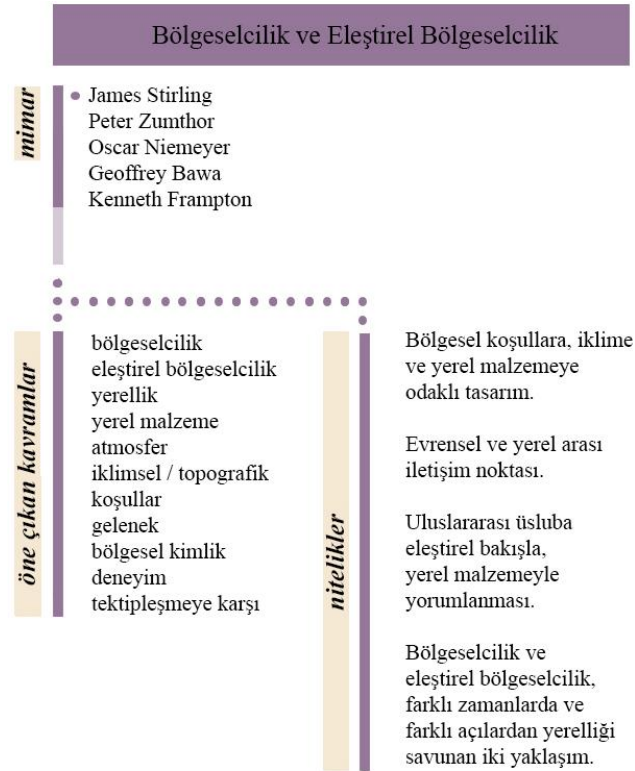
Bölgeselcilik ve Eleştirel Bölgeselcilik

mimar

James Stirling
Peter Zumthor
Oscar Niemeyer
Geoffrey Bawa
Kenneth Frampton

öne çıkan kavramlar

bölgeselcilik
eleştirel bölgeselcilik
yerellik
yerel malzeme
atmosfer
iklimsel / topografik koşullar
gelenek
bölgesel kimlik
deneyim
tektipleşmeye karşı

nitelikler

Bölgesel koşullara, iklime ve yerel malzemeye odaklı tasarım.

Evrensel ve yerel arası iletişim noktası.

Uluslararası üsluba eleştirel bakışla, yerel malzemeyle yorumlanması.

Bölgeselcilik ve eleştirel bölgeselcilik, farklı zamanlarda ve farklı açılardan yerelliği savunan iki yaklaşım.